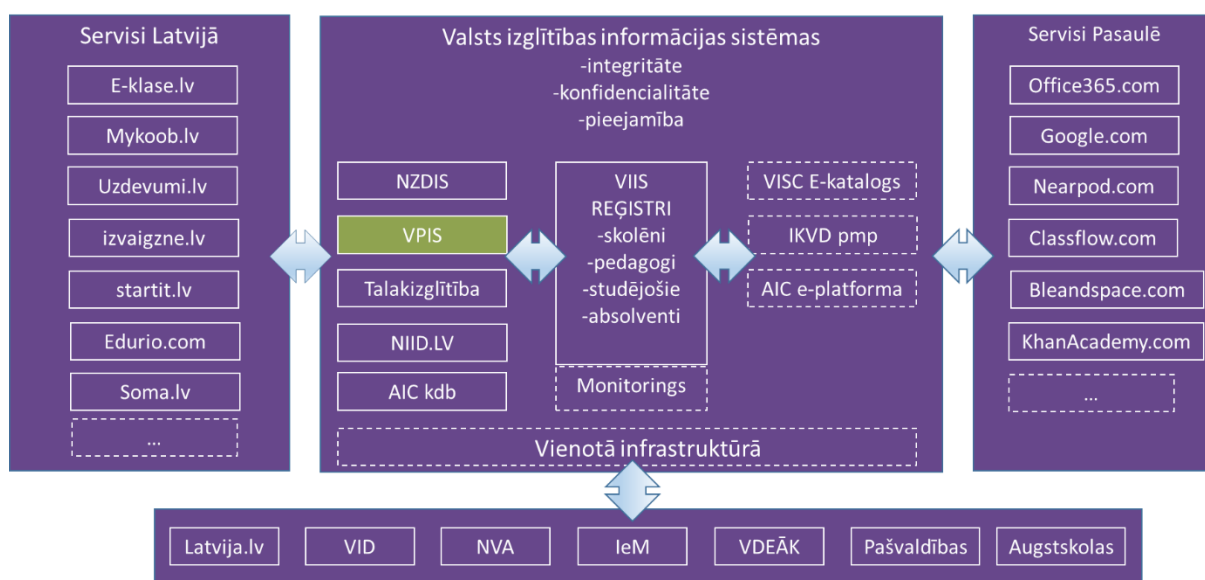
Servisi Latvijā

E-klase.lv

Mykoob.lv

Uzdevumi.lv

izvaigzne.lv

startit.lv

Edurio.com

Soma.lv

...

Valsts izglītības informācijas sistēmas
-integritāte
-konfidencialitāte
-pieejamība

NZDIS

VPIS

Talakizglītība

NIID.LV

AIC kdb

VIIS
REĢISTRI
-skolēni
-pedagogi
-studējošie
-absolventi

Monitorings

VISC E-katalogs

IKVD pmp

AIC e-platforma

Vienotā infrastruktūrā

Servisi Pasaulē

Office365.com

Google.com

Nearpod.com

Classflow.com

Bleandspace.com

KhanAcademy.com

...

Latvija.lv

VID

NVA

IeM

VDEĀK

Pašvaldības

Augstskolas